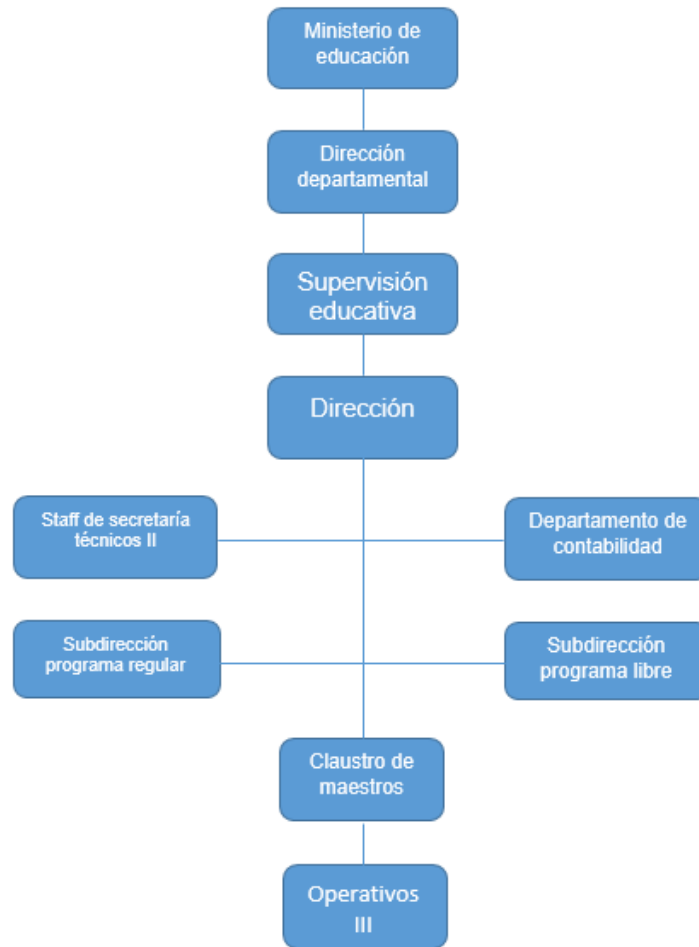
Ministerio de educación

Dirección departamental

Supervisión educativa

Dirección

Staff de secretaría técnicos II

Departamento de contabilidad

Subdirección programa regular

Subdirección programa libre

Claustro de maestros

Operativos III